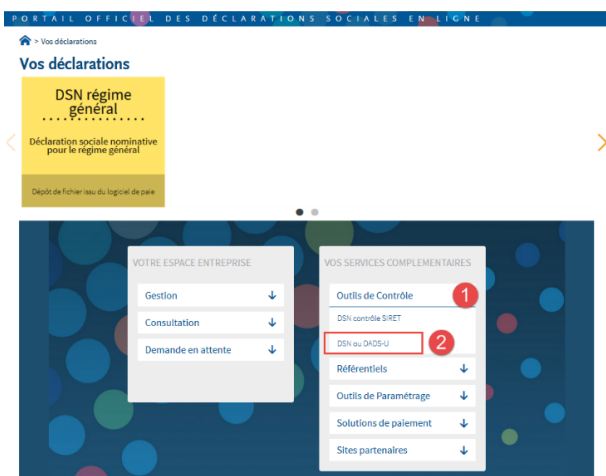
PORTAIL OFFICIEL DES DÉCLARATIONS SOCIALES EN LIGNE

> Vos déclarations

Vos déclarations

DSN régime général

Déclaration sociale nominative pour le régime général

Dépôt de fichier issu du logiciel de paie

VOTRE ESPACE ENTREPRISE

Gestion

Consultation

Demande en attente

VOS SERVICES COMPLEMENTAIRES

Outils de Contrôle

1

DSN contrôle SIRET

DSN ou DADS-U

2

Référentiels

Outils de Paramétrage

Solutions de paiement

Sites partenaires